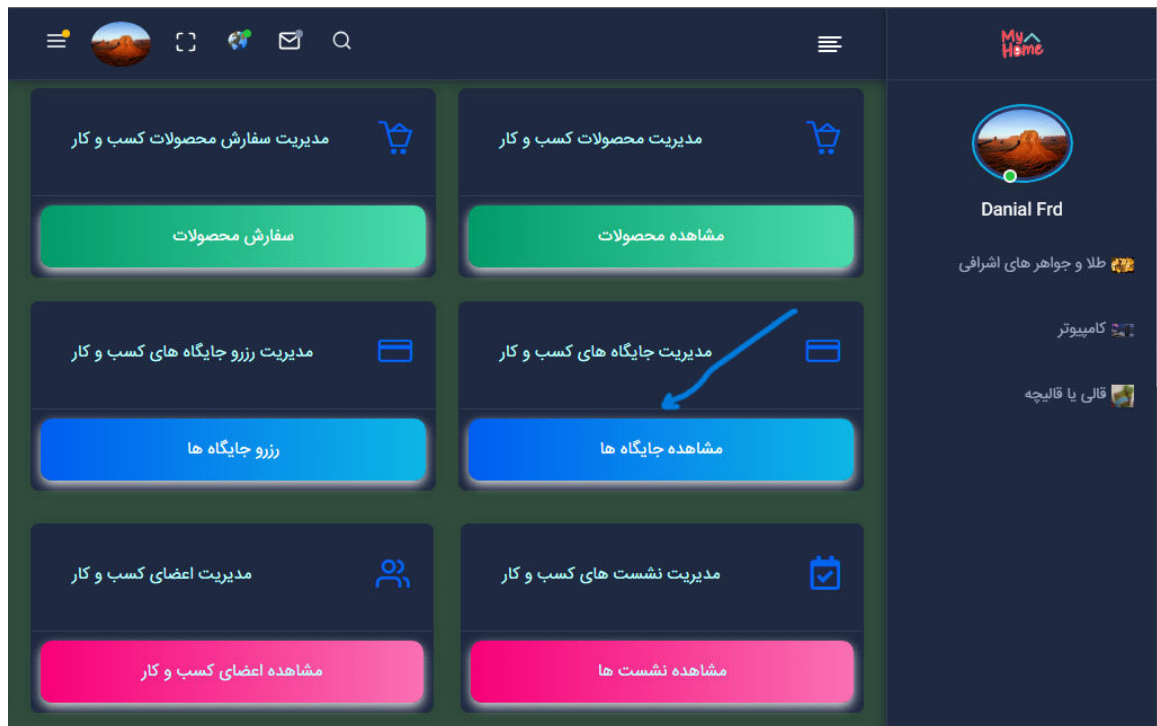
My Home

Danial Frd

طلا و جواهر های اشرافی

کامپیوتر

قالی یا قالیچه

مدیریت محصولات کسب و کار

مشاهده محصولات

مدیریت سفارش محصولات کسب و کار

سفارش محصولات

مدیریت جایگاه های کسب و کار

مشاهده جایگاه ها

مدیریت رزرو جایگاه های کسب و کار

رزرو جایگاه ها

مدیریت نشست های کسب و کار

مشاهده نشست ها

مدیریت اعضای کسب و کار

مشاهده اعضای کسب و کار